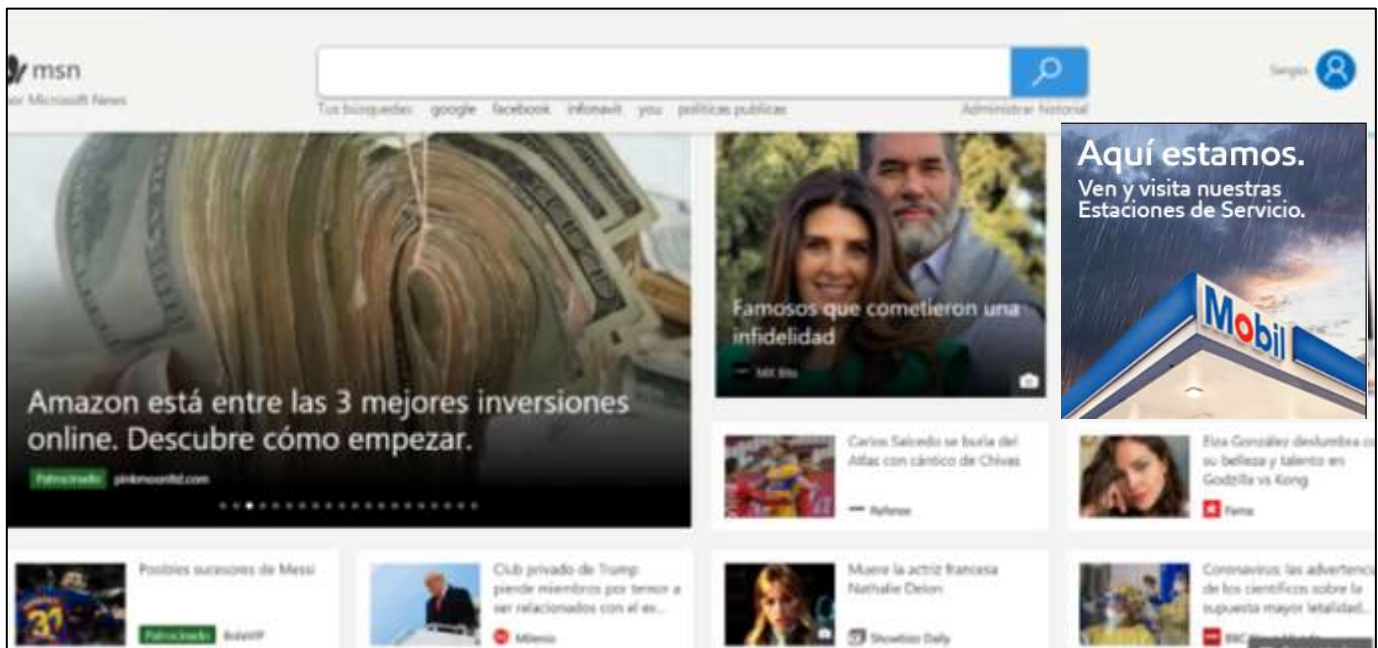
msn
por Microsoft News

Sergio

Tus búsquedas google facebook infonavit you políticas publicas

Administrar historial

Amazon está entre las 3 mejores inversiones online. Descubre cómo empezar.

Patrocinado pinkmoonltd.com

Famosos que cometieron una infidelidad

MX Bits

Aquí estamos.
Ven y visita nuestras Estaciones de Servicio.

Mobil

Carlos Salcedo se burla del Atlas con cántico de Chivas

Reforma

Eiza González deslumbra con su belleza y talento en Godzilla vs Kong

Fama

Posibles sucesores de Messi

Patrocinado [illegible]

Club privado de Trump pierde miembros por temor a ser relacionados con el ex...

Milenio

Muere la actriz francesa Nathalie Delon

Showbizz Daily

Coronavirus: las advertencias de los científicos sobre la supuesta mayor letalidad...

BBC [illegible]